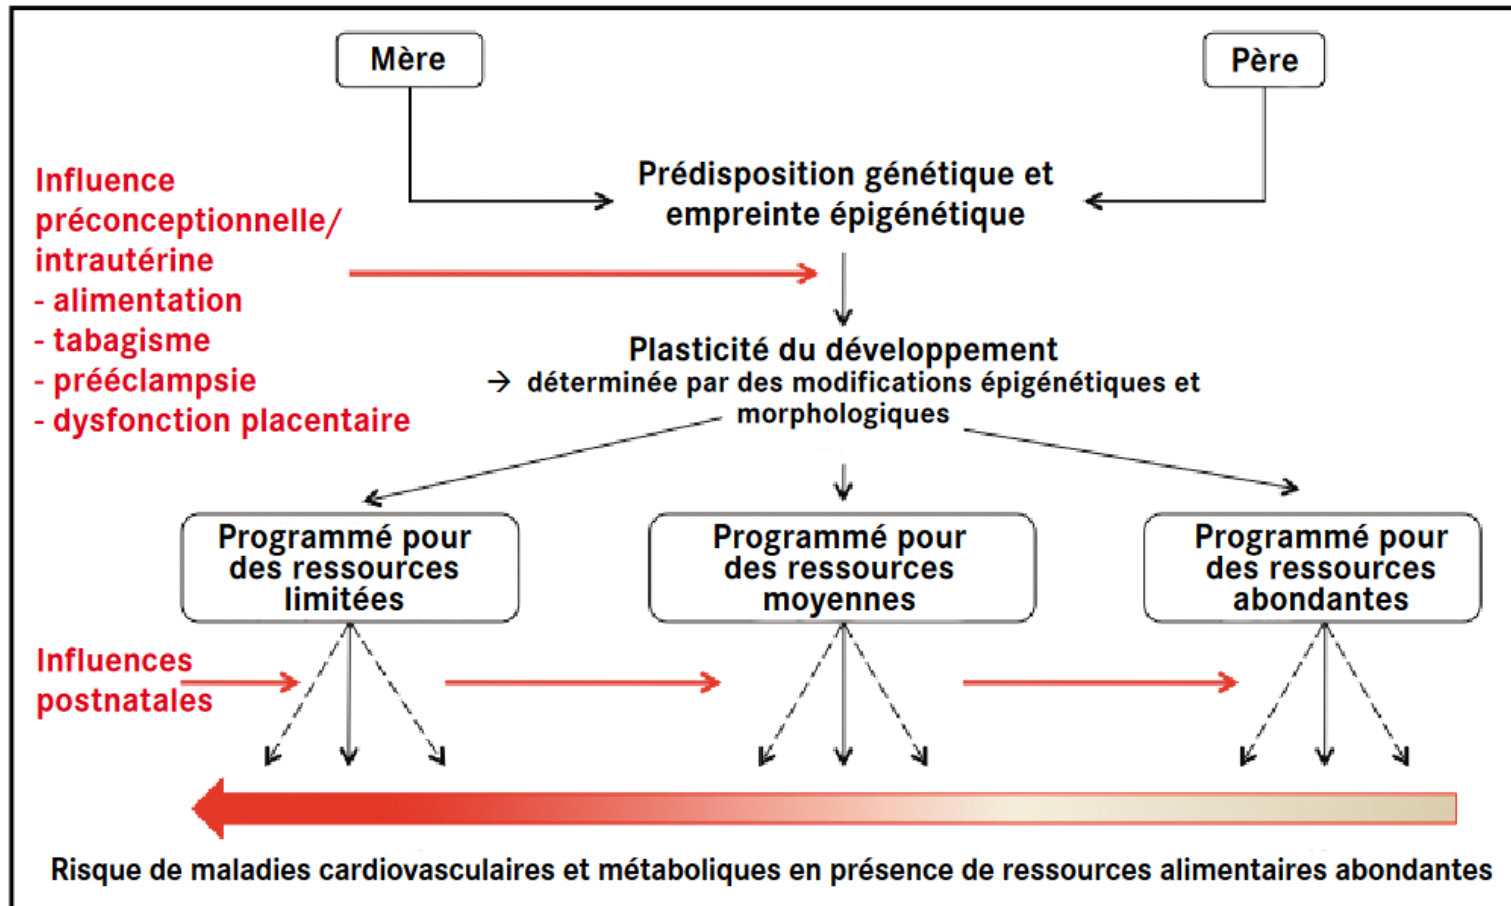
Mère

Père

Prédisposition génétique et empreinte épigénétique

Influence préconceptionnelle/ intrautérine
- alimentation
- tabagisme
- prééclampsie
- dysfonction placentaire

Plasticité du développement
→ déterminée par des modifications épigénétiques et morphologiques

Programmé pour des ressources limitées

Programmé pour des ressources moyennes

Programmé pour des ressources abondantes

Influences postnatales

Risque de maladies cardiovasculaires et métaboliques en présence de ressources alimentaires abondantes